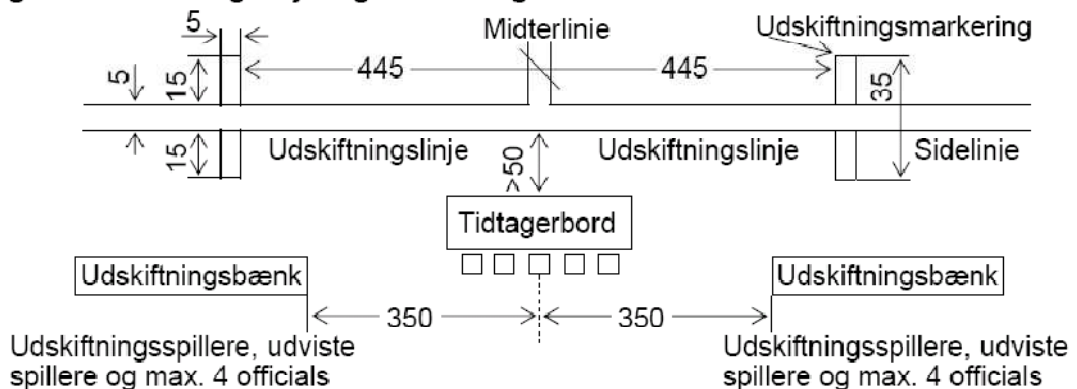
5
Midterlinie
Udskiftningsmarkering
5
15
445
445
35
15
Udskiftningslinje
>50
Udskiftningslinje
Sidelinie
Tidtagerbord
Udskiftningsbænk
Udskiftningsbænk
350
350
Udskiftningsspillere, udviste spillere og max. 4 officials
Udskiftningsspillere, udviste spillere og max. 4 officials